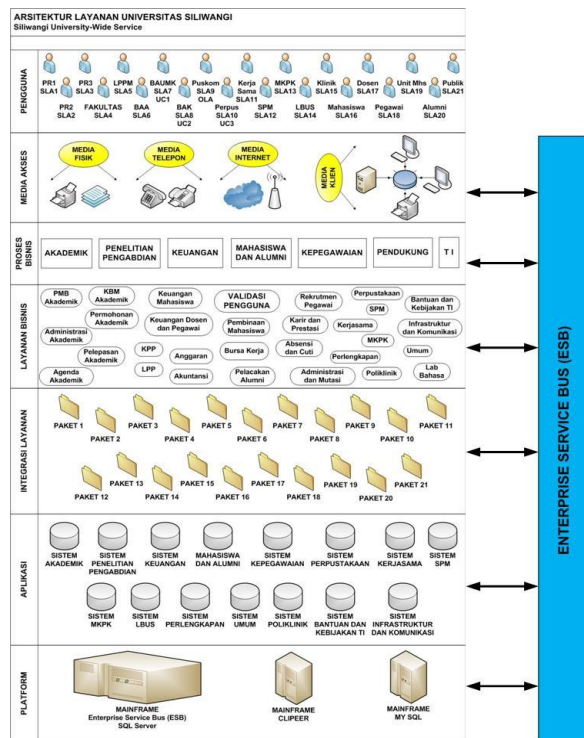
ARSITEKTUR LAYANAN UNIVERSITAS SILIWANGI
Siliwangi University-Wide Service

PENGGUNA

PR1 SLA1
PR3 SLA3
LPPM SLA5
BAUMK SLA7 UC1
Puskom SLA9 OLA
Kerja Sama SLA11
MKPK SLA13
Klinik SLA15
Dosen SLA17
Unit Mhs SLA19
Publik SLA21
PR2 SLA2
FAKULTAS SLA4
BAA SLA6
BAK SLA8 UC2
Perpus SLA10 UC3
SPM SLA12
LBUS SLA14
Mahasiswa SLA16
Pegawai SLA18
Alumni SLA20

MEDIA AKSES

MEDIA FISIK
MEDIA TELEPON
MEDIA INTERNET
MEDIA KLIEN

PROSES BISNIS

AKADEMIK
PENELITIAN PENGABDIAN
KEUANGAN
MAHASISWA DAN ALUMNI
KEPEGAWAIAN
PENDUKUNG
T I

LAYANAN BISNIS

PMB Akademik
KBM Akademik
Keuangan Mahasiswa
VALIDASI PENGGUNA
Rekrutmen Pegawai
Perpustakaan
Bantuan dan Kebijakan TI
Permohonan Akademik
Keuangan Dosen dan Pegawai
Pembinaan Mahasiswa
Karir dan Prestasi
SPM
Kerjasama
Infrastruktur dan Komunikasi
Administrasi Akademik
MKPK
Pelepasan Akademik
KPP
Anggaran
Bursa Kerja
Absensi dan Cuti
Perlengkapan
Umum
LPP
Agenda Akademik
Akuntansi
Pelacakan Alumni
Administrasi dan Mutasi
Poliklinik
Lab Bahasa

INTEGRASI LAYANAN

PAKET 1
PAKET 2
PAKET 3
PAKET 4
PAKET 5
PAKET 6
PAKET 7
PAKET 8
PAKET 9
PAKET 10
PAKET 11
PAKET 12
PAKET 13
PAKET 14
PAKET 15
PAKET 16
PAKET 17
PAKET 18
PAKET 19
PAKET 20
PAKET 21

APLIKASI

SISTEM AKADEMIK
SISTEM PENELITIAN PENGABDIAN
SISTEM KEUANGAN
SISTEM MAHASISWA DAN ALUMNI
SISTEM KEPEGAWAIAN
SISTEM PERPUSTAKAAN
SISTEM KERJASAMA
SISTEM SPM
SISTEM MKPK
SISTEM LBUS
SISTEM PERLENGKAPAN
SISTEM UMUM
SISTEM POLIKLINIK
SISTEM BANTUAN DAN KEBIJAKAN TI
SISTEM INFRASTRUKTUR DAN KOMUNIKASI

PLATFORM

MAINFRAME
Enterprise Service Bus (ESB)
SQL Server
MAINFRAME
CLIPEER
MAINFRAME
MY SQL

ENTERPRISE SERVICE BUS (ESB)